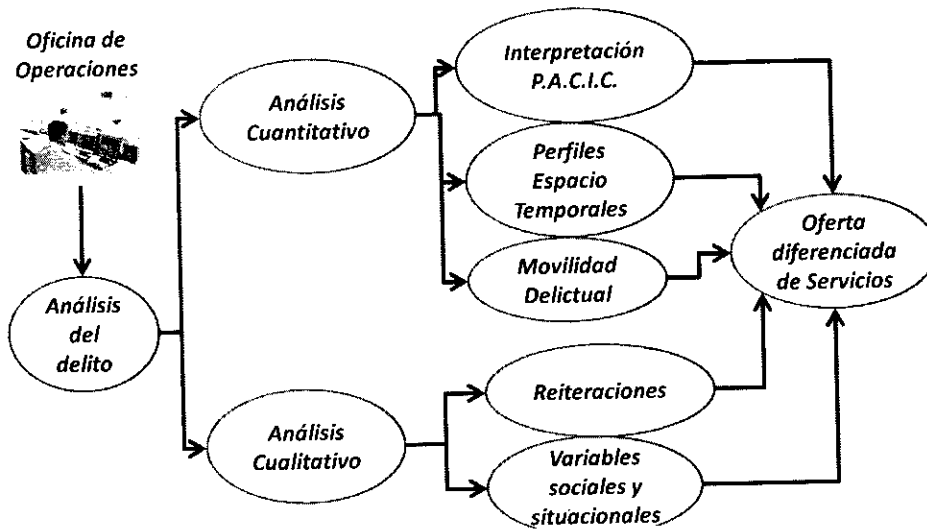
Oficina de Operaciones

Análisis del delito

Análisis Cuantitativo

Análisis Cualitativo

Interpretación P.A.C.I.C.

Perfiles Espacio Temporales

Movilidad Delictual

Reiteraciones

Variables sociales y situacionales

Oferta diferenciada de Servicios